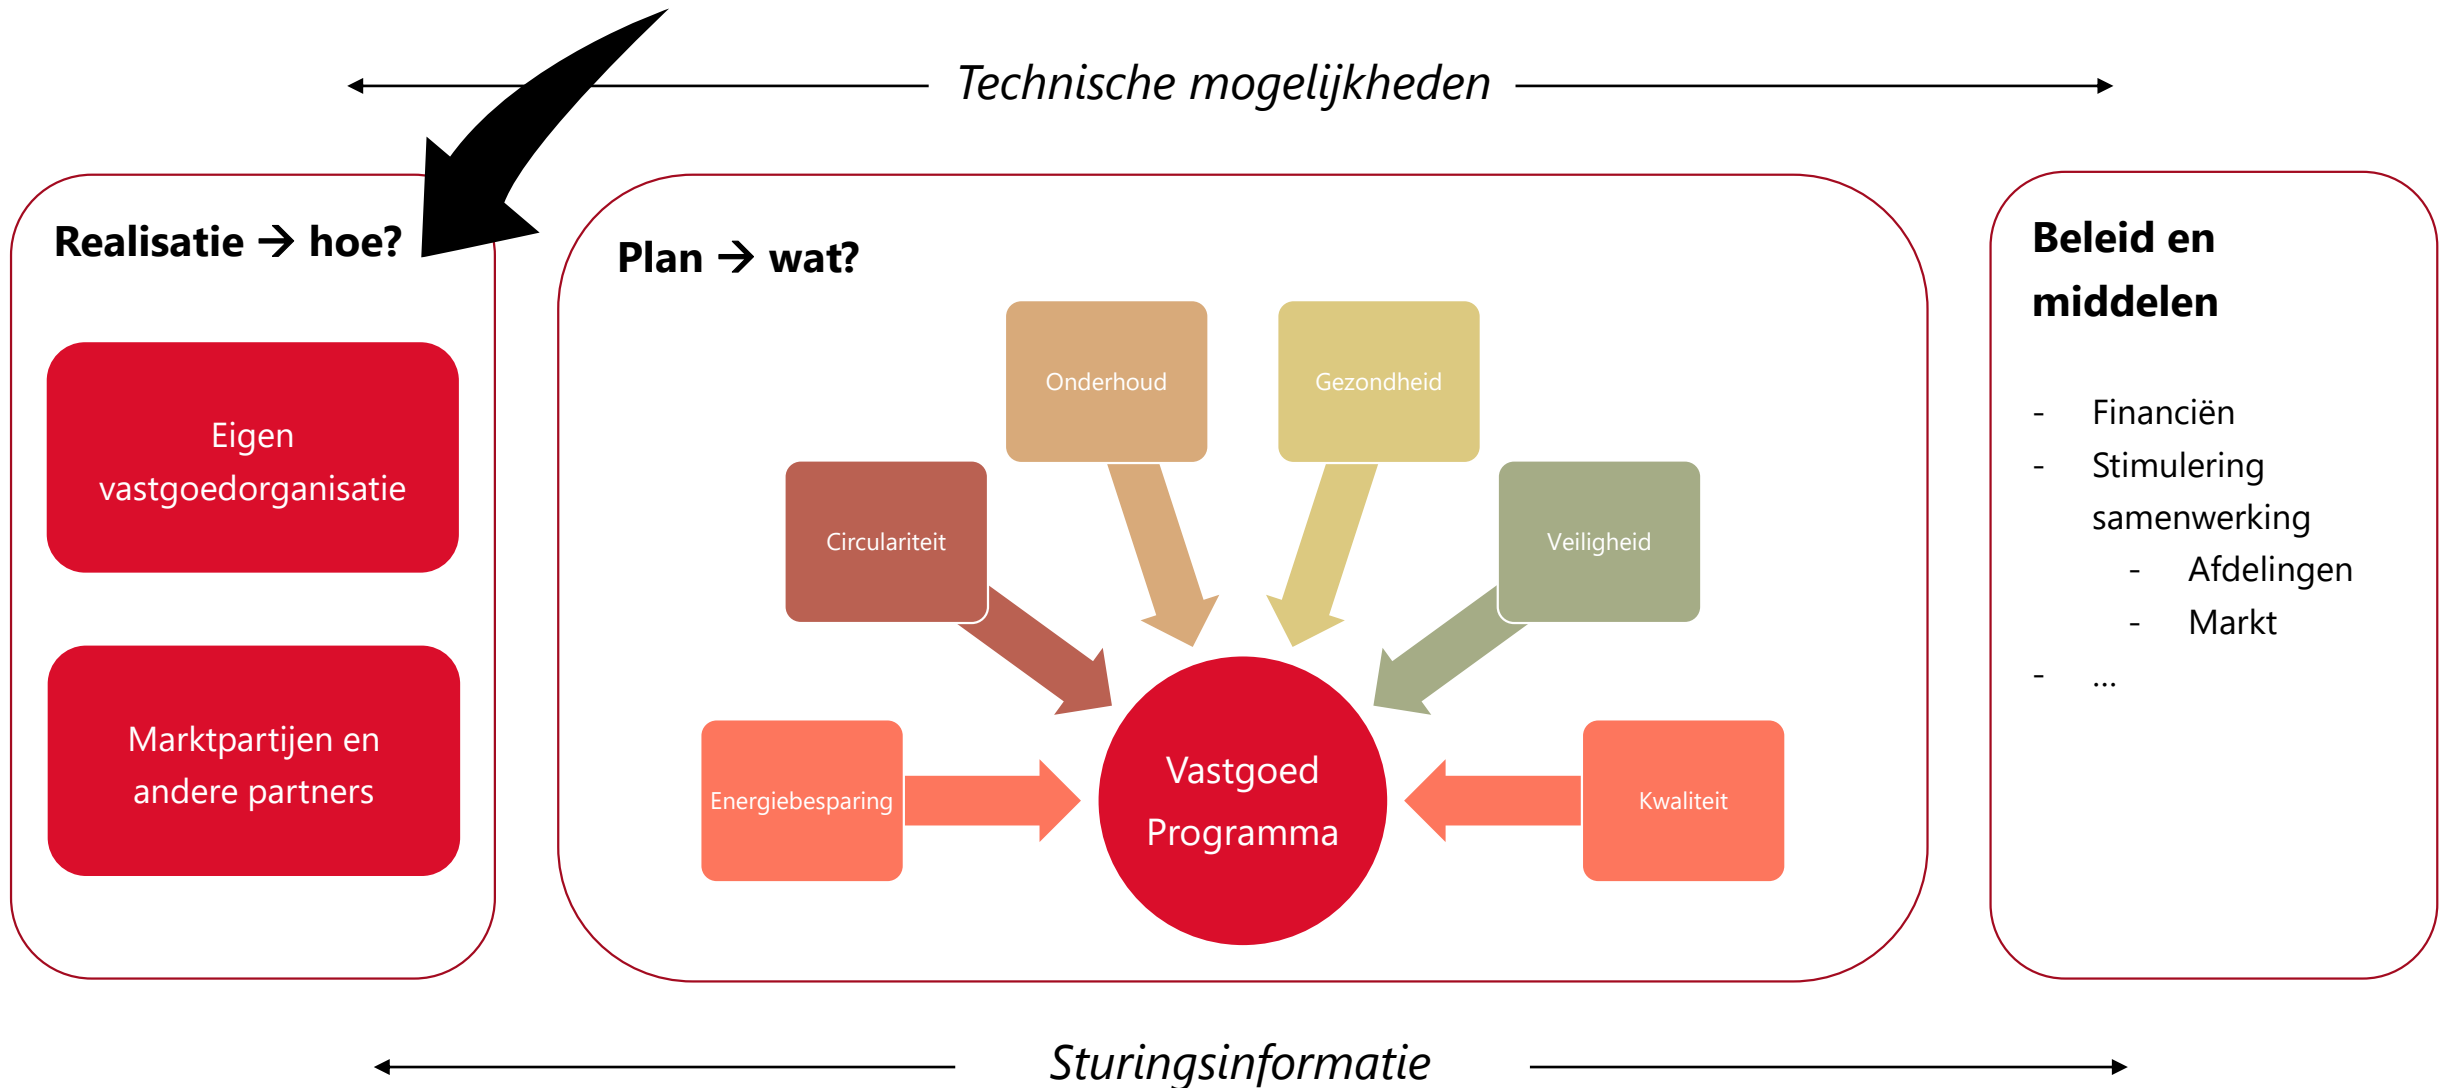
Technische mogelijkheden

Realisatie → hoe?

Eigen vastgoedorganisatie

Marktpartijen en andere partners

Plan → wat?

Onderhoud

Gezondheid

Circulariteit

Veiligheid

Energiebesparing

Vastgoed Programma

Kwaliteit

Beleid en middelen

- Financiën
- Stimulering samenwerking
  - Afdelingen
  - Markt
- ...

Sturingsinformatie